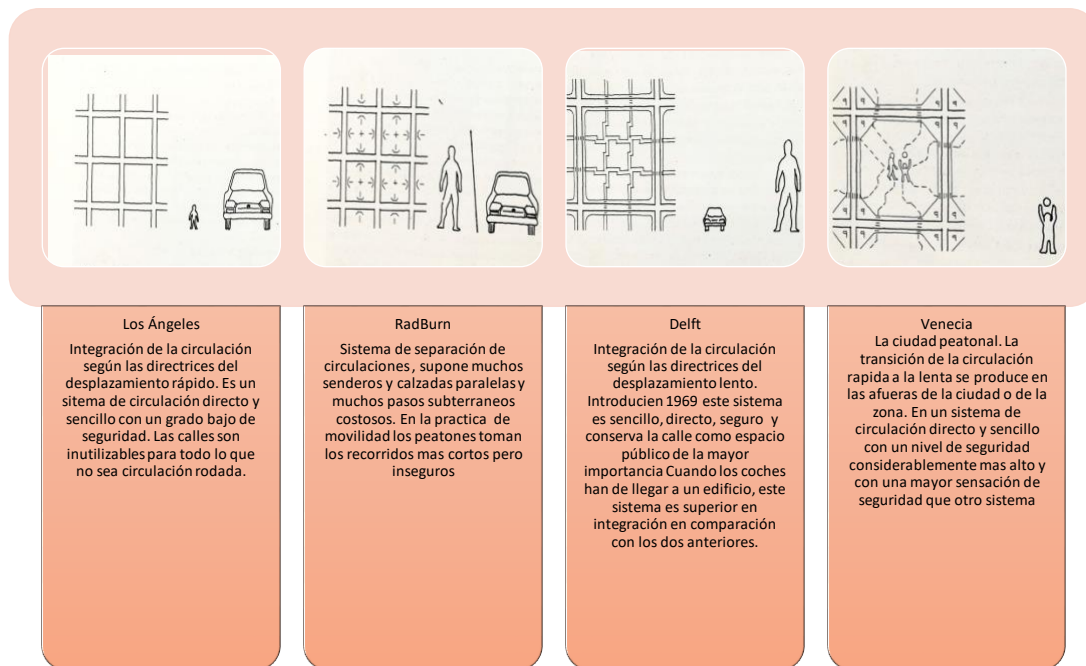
Los Ángeles

Integración de la circulación según las directrices del desplazamiento rápido. Es un sitema de circulación directo y sencillo con un grado bajo de seguridad. Las calles son inutilizables para todo lo que no sea circulación rodada.

RadBurn

Sistema de separación de circulaciones , supone muchos senderos y calzadas paralelas y muchos pasos subterraneos costosos. En la practica de movilidad los peatones toman los recorridos mas cortos pero inseguros

Delft

Integración de la circulación según las directrices del desplazamiento lento. Introducien 1969 este sistema es sencillo, directo, seguro y conserva la calle como espacio público de la mayor importancia Cuando los coches han de llegar a un edificio, este sistema es superior en integración en comparación con los dos anteriores.

Venecia

La ciudad peatonal. La transición de la circulación rapida a la lenta se produce en las afueras de la ciudad o de la zona. En un sistema de circulación directo y sencillo con un nivel de seguridad considerablemente mas alto y con una mayor sensación de seguridad que otro sistema